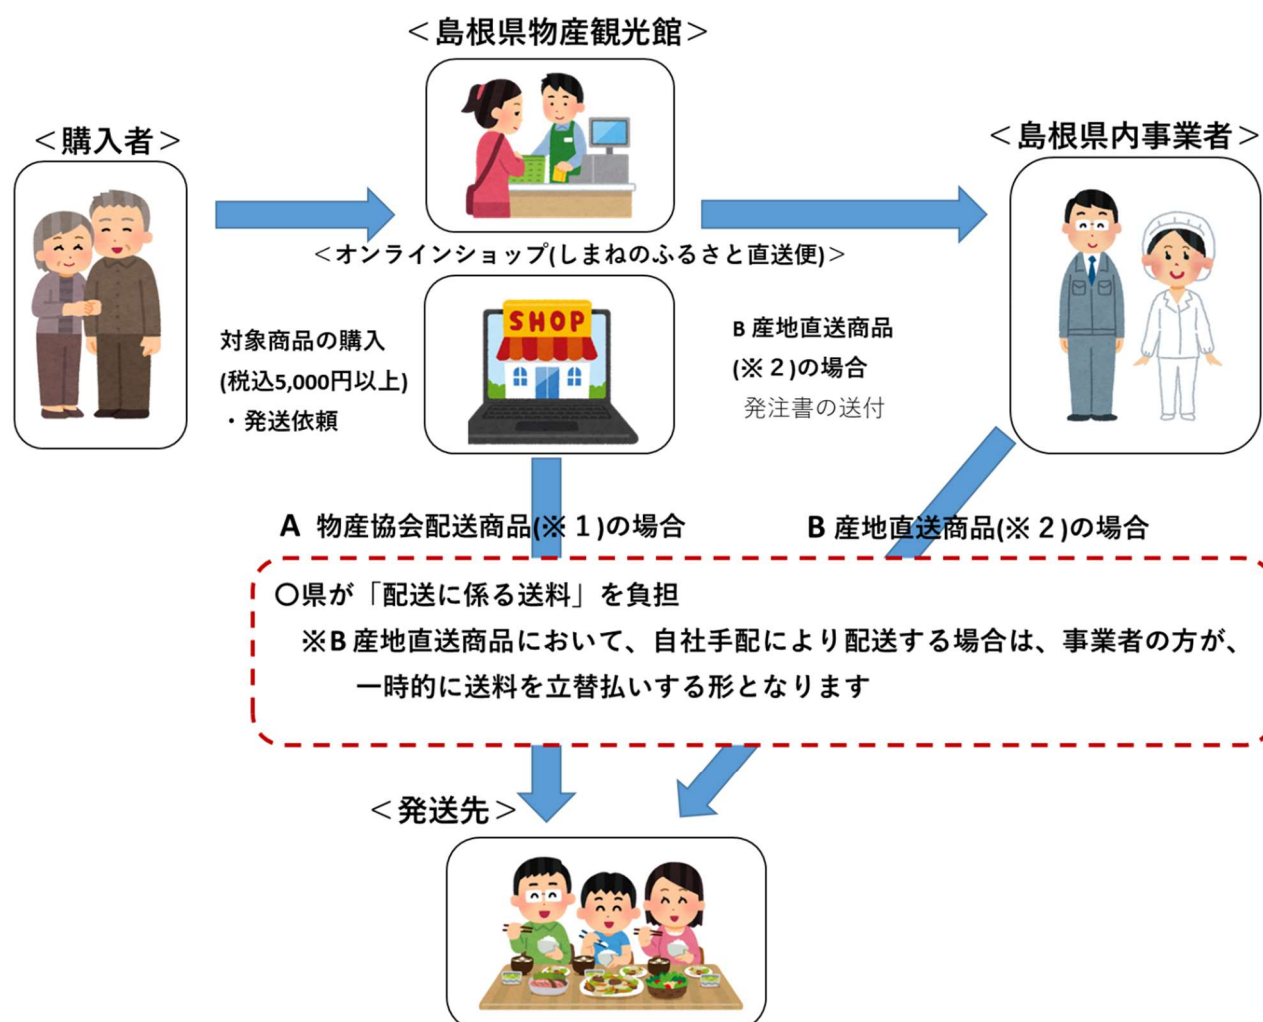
＜島根県物産観光館＞

＜購入者＞

＜島根県内事業者＞

SHOP

＜オンラインショップ(しまねのふるさと直送便)＞

対象商品の購入
(税込5,000円以上)
・発送依頼

B 産地直送商品
(※２)の場合
発注書の送付

A 物産協会配送商品(※１)の場合

B 産地直送商品(※２)の場合

○県が「配送に係る送料」を負担
※B 産地直送商品において、自社手配により配送する場合は、事業者の方が、一時的に送料を立替払いする形となります

＜発送先＞